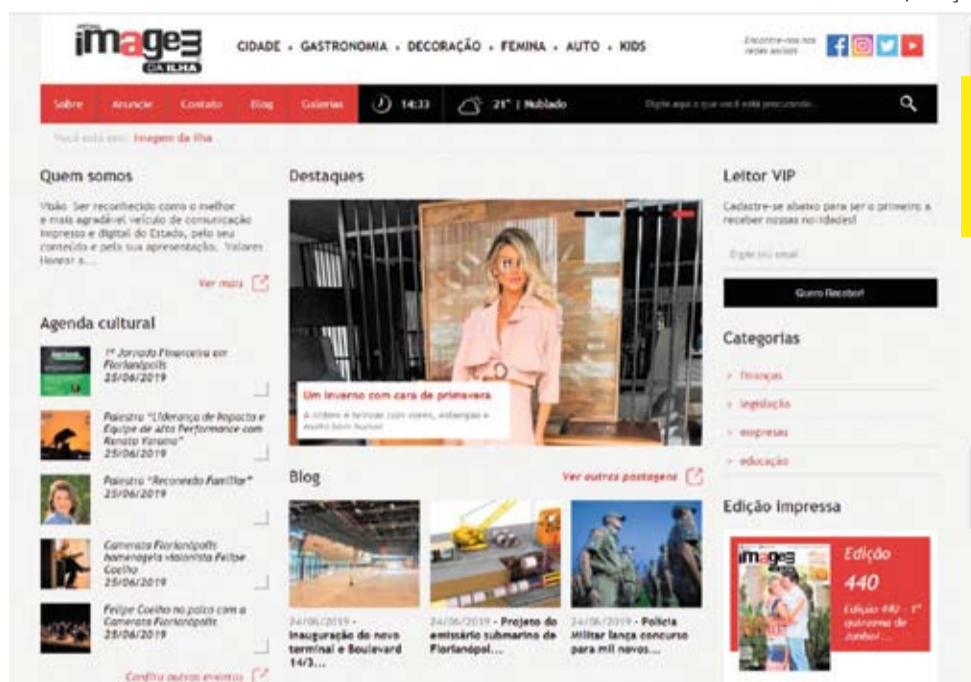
imagem DA ILHA

CIDADE • GASTRONOMIA • DECORAÇÃO • FEMINA • AUTO • KIDS

Encontre-nos nas redes sociais

Sobre  Anuncie  Contato  Blog  Galerias  14:33  21° | Nublado  Digite aqui o que você está procurando...

Você está em: Imagem da Ilha

Quem somos

Visão: Ser reconhecido como o melhor e mais agradável veículo de comunicação impresso e digital do Estado, pelo seu conteúdo e pela sua apresentação. Valores Honrar a...

Ver mais

Agenda cultural

1ª Jornada Financeira em Florianópolis 25/06/2019

Palestra "Liderança de Impacto e Equipe de alta Performance com Renato Varano" 25/06/2019

Palestra "Reconexão Familiar" 25/06/2019

Camerata Florianópolis homenageia violonista Felipe Coelho 25/06/2019

Felipe Coelho no palco com a Camerata Florianópolis 25/06/2019

Confira outros eventos

Destaques

Um inverno com cara de primavera

A ordem é brincar com cores, estampas e muito bom humor

Blog

Ver outras postagens

24/06/2019 - Inauguração do novo terminal e Boulevard 14/3...

24/06/2019 - Projeto do emissário submarino de Florianópol...

24/06/2019 - Polícia Militar lança concurso para mil novos...

Leitor VIP

Cadastre-se abaixo para ser o primeiro a receber nossas novidades!

Digite seu email

Quero Receber!

Categorias

> finanças

> legislação

> empresas

> educação

Edição Impressa

imagem

Edição 440

Edição 440 - 1ª quinzena de Junho/...